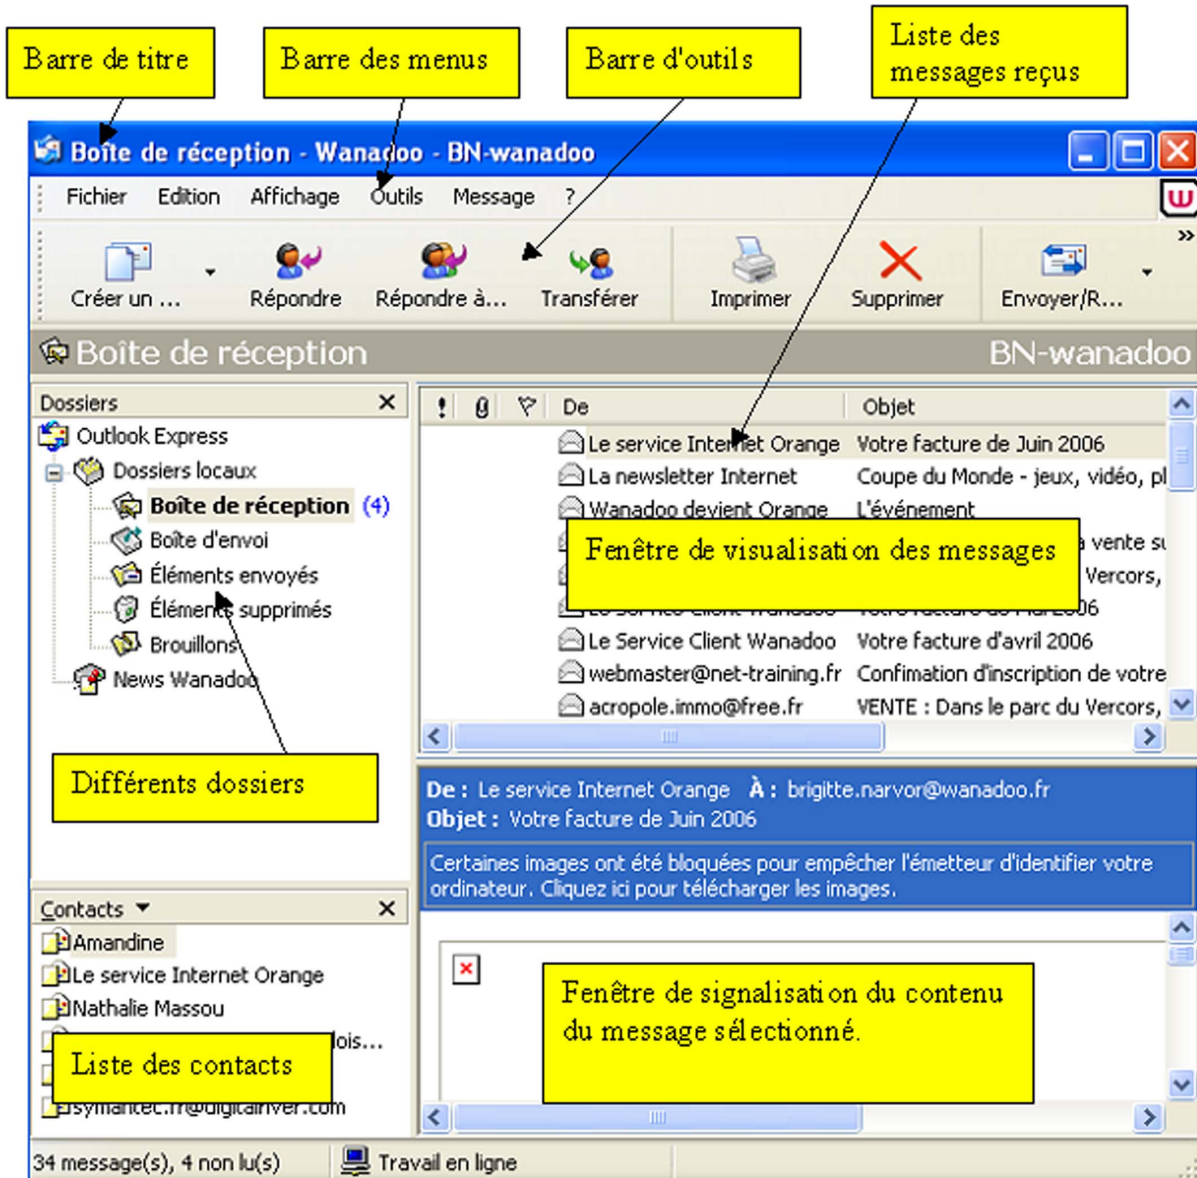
Barre de titre

Barre des menus

Barre d'outils

Liste des messages reçus

Boîte de réception - Wanadoo - BN-wanadoo

Fichier Edition Affichage Outils Message ?

Créer un ... Répondre Répondre à... Transférer Imprimer Supprimer Envoyer/R...

Boîte de réception BN-wanadoo

Dossiers

Outlook Express
Dossiers locaux
Boîte de réception (4)
Boîte d'envoi
Éléments envoyés
Éléments supprimés
Brouillons
News Wanadoo

| ! | | | De | Objet |
|---|---|---|---|---|
| | | | Le service Internet Orange | Votre facture de Juin 2006 |
| | | | La newsletter Internet | Coupe du Monde - jeux, vidéo, pl |
| | | | Wanadoo devient Orange | L'événement |
| | | | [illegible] | vente su |
| | | | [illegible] | Vercors, |
| | | | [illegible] | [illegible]06 |
| | | | Le Service Client Wanadoo | Votre facture d'avril 2006 |
| | | | webmaster@net-training.fr | Confimation d'inscription de votre |
| | | | acropole.immo@free.fr | VENTE : Dans le parc du Vercors, |

Fenêtre de visualisation des messages

Différents dossiers

De : Le service Internet Orange À : brigitte.narvor@wanadoo.fr
Objet : Votre facture de Juin 2006

Certaines images ont été bloquées pour empêcher l'émetteur d'identifier votre ordinateur. Cliquez ici pour télécharger les images.

Contacts

Amandine
Le service Internet Orange
Nathalie Massou
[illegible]ois...
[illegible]
symantec.fr@digitalriver.com

Liste des contacts

Fenêtre de signalisation du contenu du message sélectionné.

34 message(s), 4 non lu(s)

Travail en ligne